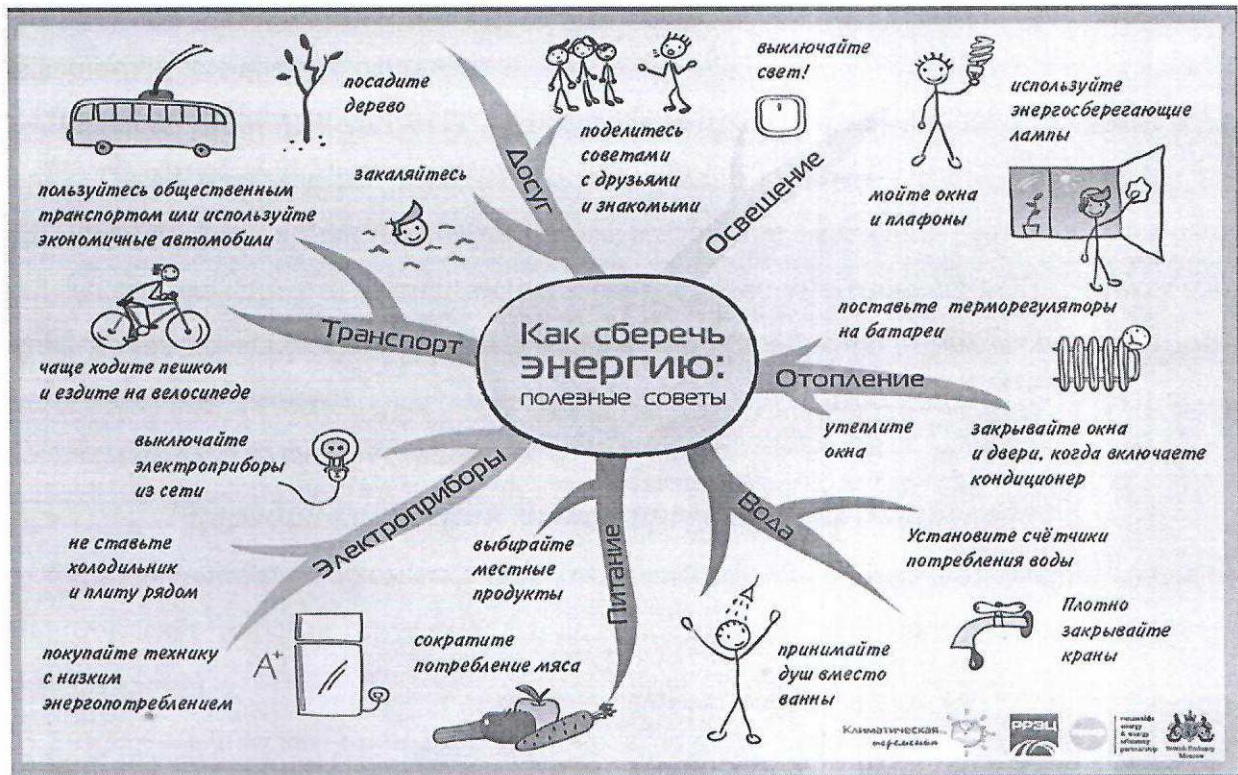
Как сберечь энергию: полезные советы

посадите дерево

поделитесь советами с друзьями и знакомыми

выключайте свет!

используйте энергосберегающие лампы

Досуг

Освещение

закаляйтесь

пользуйтесь общественным транспортом или используйте экономичные автомобили

мойте окна и плафоны

поставьте терморегуляторы на батареи

Транспорт

чаще ходите пешком и ездите на велосипеде

Отопление

выключайте электроприборы из сети

утеплите окна

закрывайте окна и двери, когда включаете кондиционер

Электроприборы

Вода

Питание

не ставьте холодильник и плиту рядом

выбирайте местные продукты

Установите счётчики потребления воды

Плотно закрывайте краны

покупайте технику с низким энергопотреблением

$A^+$

сократите потребление мяса

принимайте душ вместо ванны

Климатическая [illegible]

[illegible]